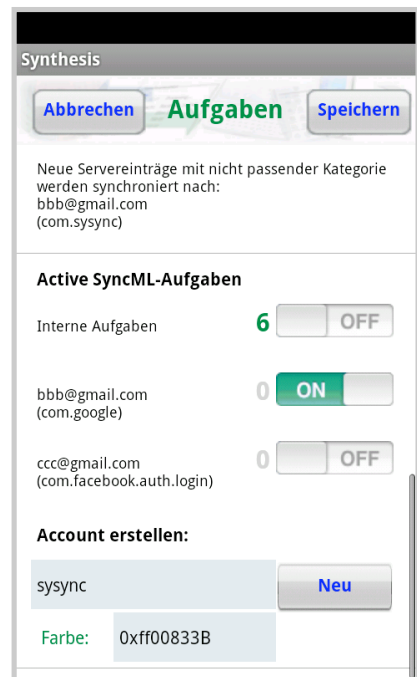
Synthesis

Abbrechen Aufgaben Speichern

Neue Servereinträge mit nicht passender Kategorie werden synchroniert nach:
bbb@gmail.com
(com.sysync)

Active SyncML-Aufgaben

Interne Aufgaben 6 OFF

bbb@gmail.com
(com.google) 0 ON

ccc@gmail.com
(com.facebook.auth.login) 0 OFF

Account erstellen:

sysync Neu

Farbe: 0xff00833B